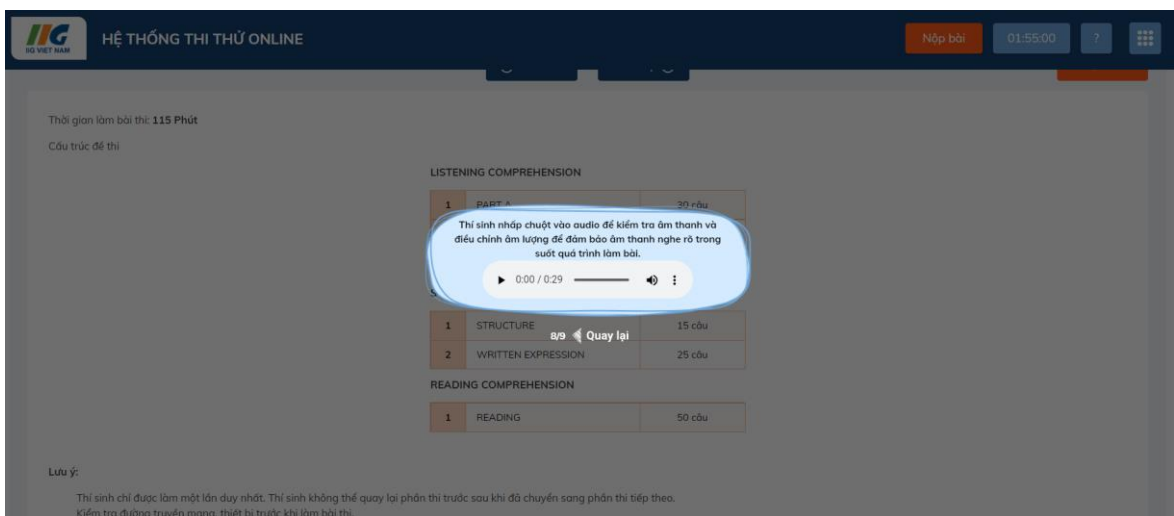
IIG
IIG VIỆT NAM

HỆ THỐNG THI THỬ ONLINE

Nộp bài 01:55:00 ?

Thời gian làm bài thi: 115 Phút

Cấu trúc đề thi

LISTENING COMPREHENSION

| 1 | PART A | 30 câu |
|---|---|---|

Thí sinh nhấp chuột vào audio để kiểm tra âm thanh và điều chỉnh âm lượng để đảm bảo âm thanh nghe rõ trong suốt quá trình làm bài.

0:00 / 0:29

S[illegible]

| 1 | STRUCTURE | 15 câu |
|---|---|---|
| 2 | WRITTEN EXPRESSION | 25 câu |

8/9 Quay lại

READING COMPREHENSION

| 1 | READING | 50 câu |
|---|---|---|

Lưu ý:

Thí sinh chỉ được làm một lần duy nhất. Thí sinh không thể quay lại phần thi trước sau khi đã chuyển sang phần thi tiếp theo.
Kiểm tra đường truyền mạng, thiết bị trước khi làm bài thi.